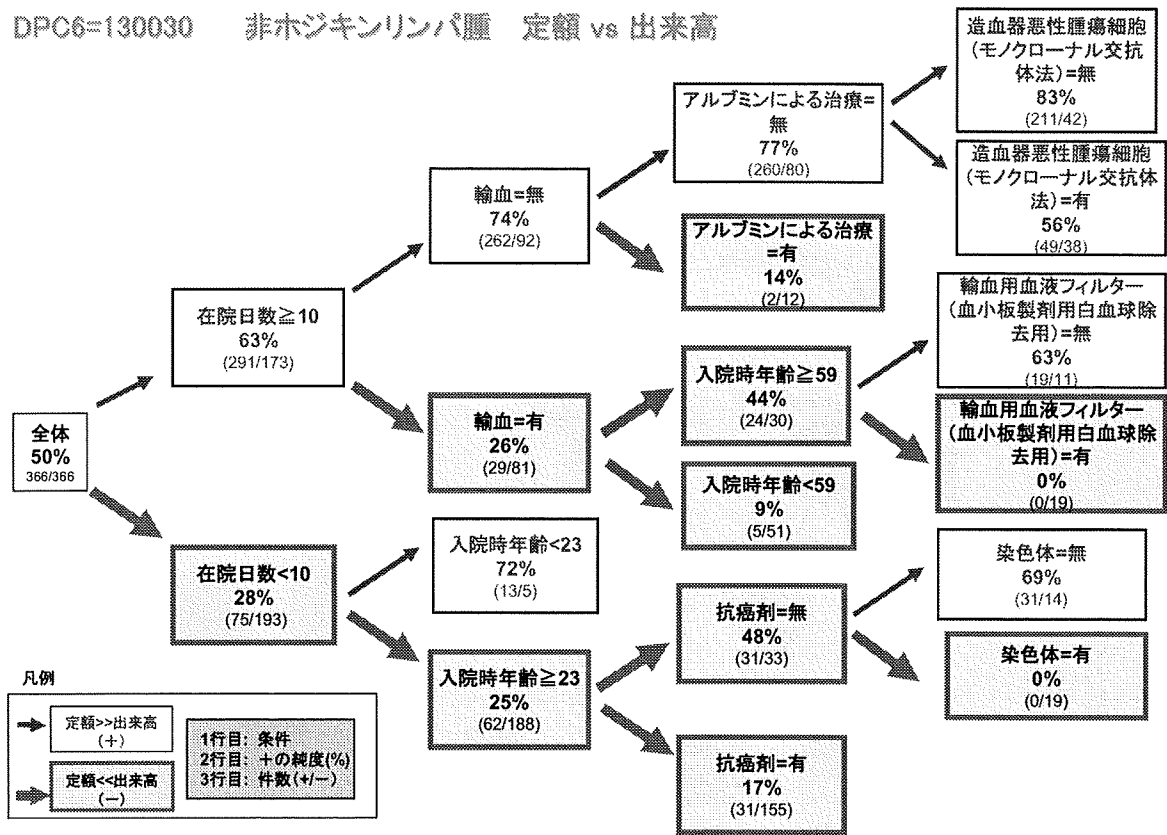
DPC6=130030　非ホジキンリンパ腫　定額 vs 出来高

全体
50%
366/366

在院日数≧10
63%
(291/173)

在院日数<10
28%
(75/193)

輸血=無
74%
(262/92)

輸血=有
26%
(29/81)

入院時年齢<23
72%
(13/5)

入院時年齢≧23
25%
(62/188)

アルブミンによる治療=無
77%
(260/80)

アルブミンによる治療=有
14%
(2/12)

入院時年齢≧59
44%
(24/30)

入院時年齢<59
9%
(5/51)

抗癌剤=無
48%
(31/33)

抗癌剤=有
17%
(31/155)

造血器悪性腫瘍細胞（モノクローナル交抗体法）=無
83%
(211/42)

造血器悪性腫瘍細胞（モノクローナル交抗体法）=有
56%
(49/38)

輸血用血液フィルター（血小板製剤用白血球除去用）=無
63%
(19/11)

輸血用血液フィルター（血小板製剤用白血球除去用）=有
0%
(0/19)

染色体=無
69%
(31/14)

染色体=有
0%
(0/19)

凡例
定額>>出来高
(+)
定額<<出来高
(−)
1行目：条件
2行目：＋の純度(%)
3行目：件数(+/−)